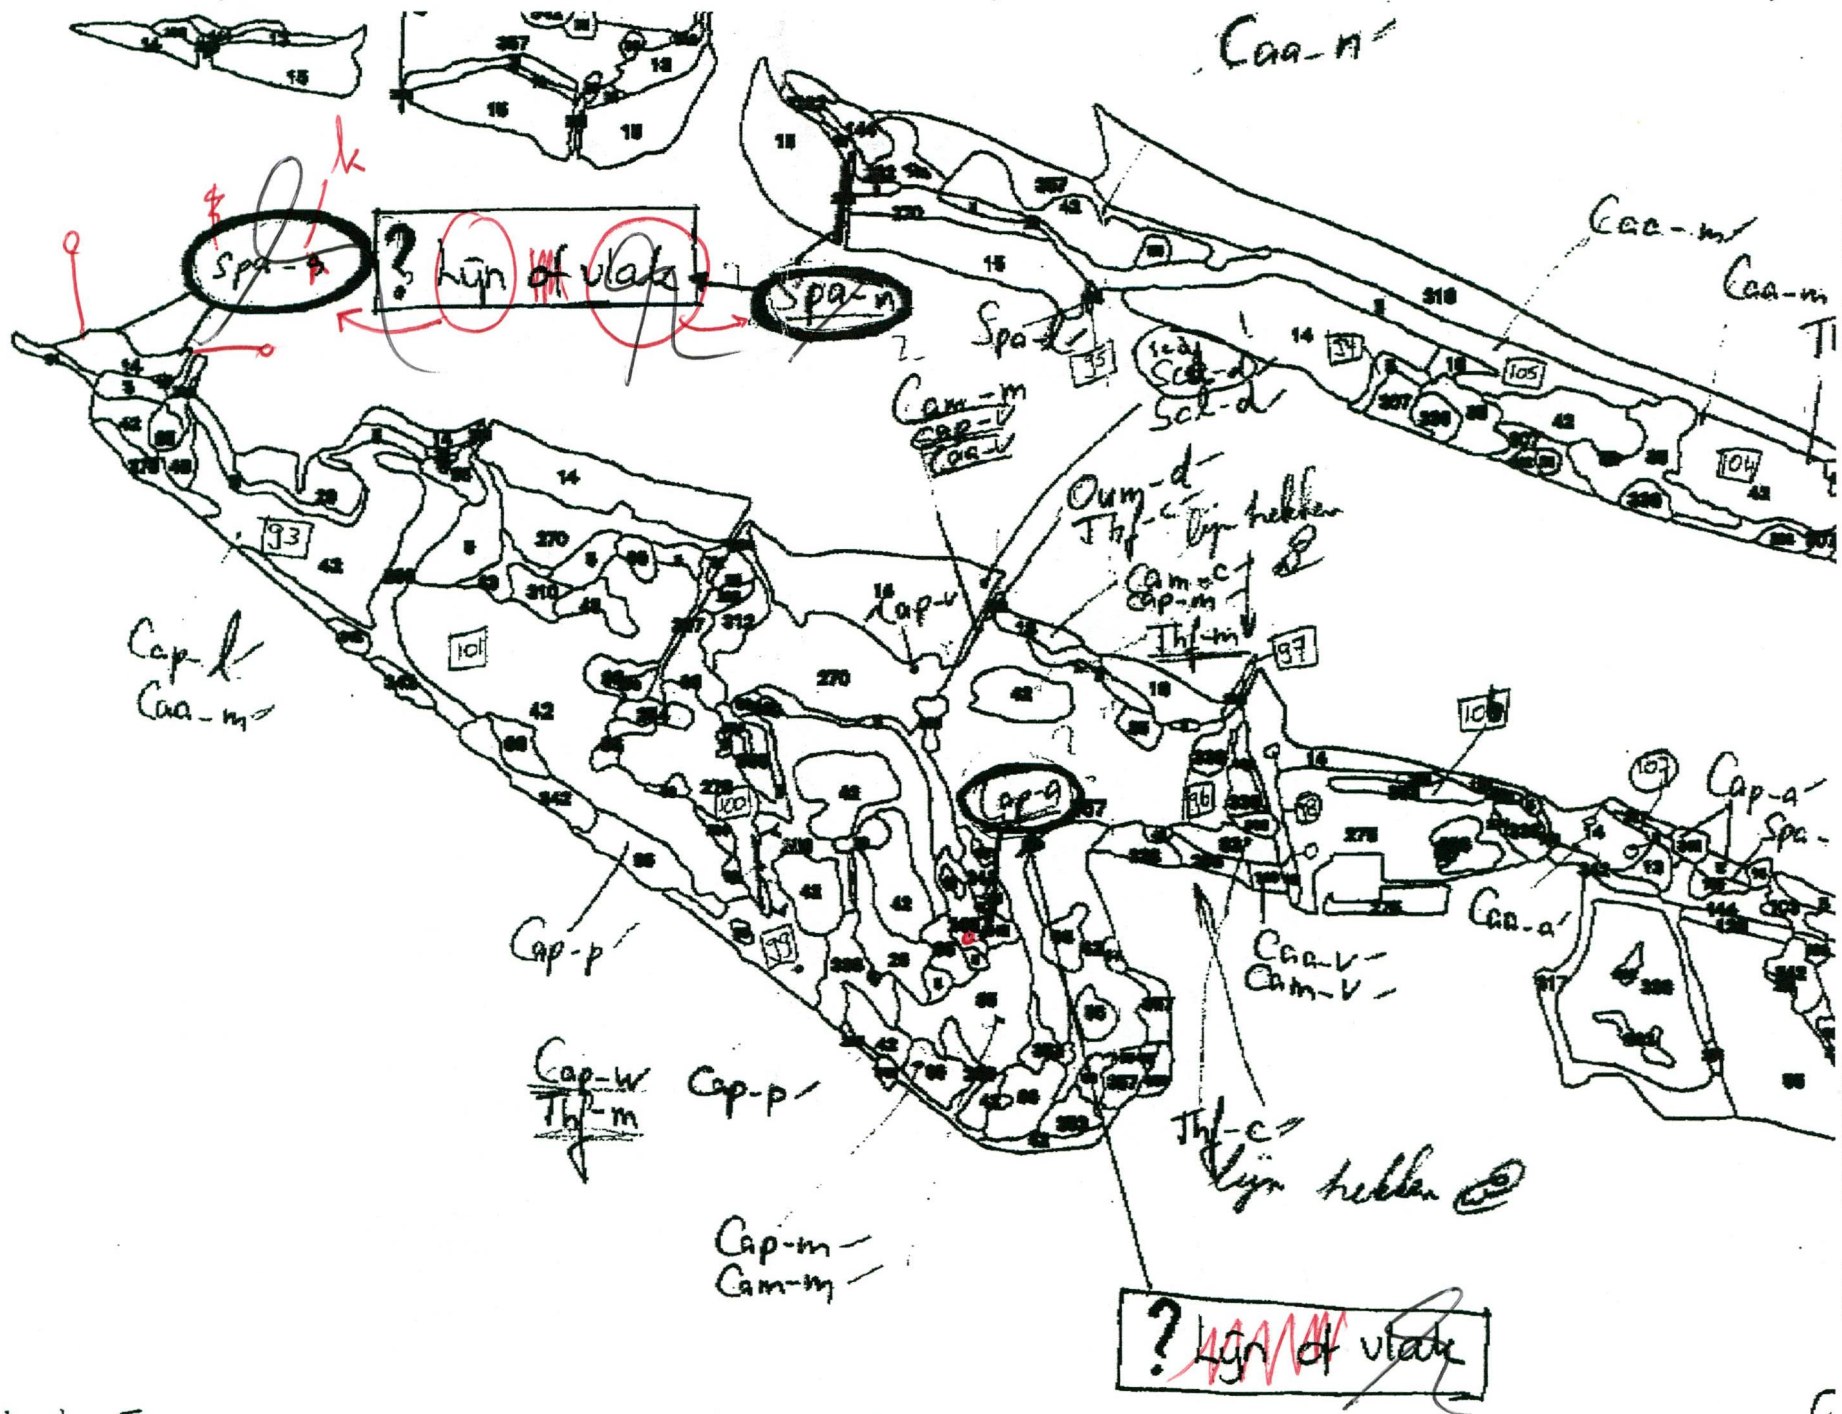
Caa-n

Caa-m
Caa-m
Tl

Spa-s
? Lijn of vlak
Spa-n

Spa-d
35
Sca-d
Scl-d
Cam-m
Cap-v
Caa-v

15
14
34
105
104
42

93
42
101
14
270
Cap-v
Oum-d
Thf-c lijn hekken
Cam-c
Cap-m
Thf-m
97
106

Cap-l
Caa-m

42
270
42
Cap-g
96
275
107
Cap-a
Spa
Caa-a
14
12

Cap-p
99
100
42
Caa-v
Cam-v

Cap-w
Thf-m
Cap-p

Thf-c
lijn hekken

Cap-m
Cam-m

? Lijn of vlak